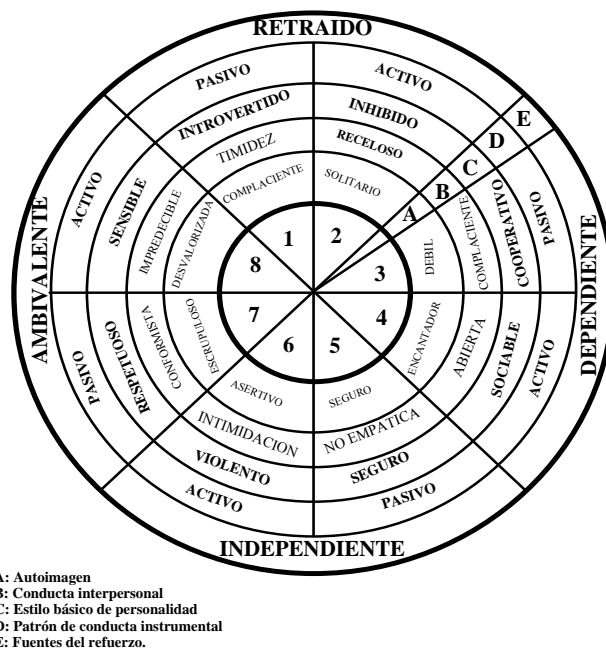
RETRAIDO

PASIVO
ACTIVO
INTROVERTIDO
INHIBIDO
TIMIDEZ
RECELOSO
COMPLACIENTE
SOLITARIO
E
D
C
B
A

1
2
3
4
5
6
7
8

ACTIVO
SENSIBLE
IMPREDECIBLE
DESVALORIZADA
DEBIL
COMPLACIENTE
COOPERATIVO
PASIVO

AMBIVALENTE
DEPENDIENTE

PASIVO
RESPETUOSO
CONFORMISTA
ESCRUPULOSO
ENCANTADOR
ABIERTA
SOCIABLE
ACTIVO

ASERTIVO
SEGURO
INTIMIDACION
NO EMPATICA
VIOLENTO
SEGURO
ACTIVO
PASIVO

INDEPENDIENTE

A: Autoimagen
B: Conducta interpersonal
C: Estilo básico de personalidad
D: Patrón de conducta instrumental
E: Fuentes del refuerzo.